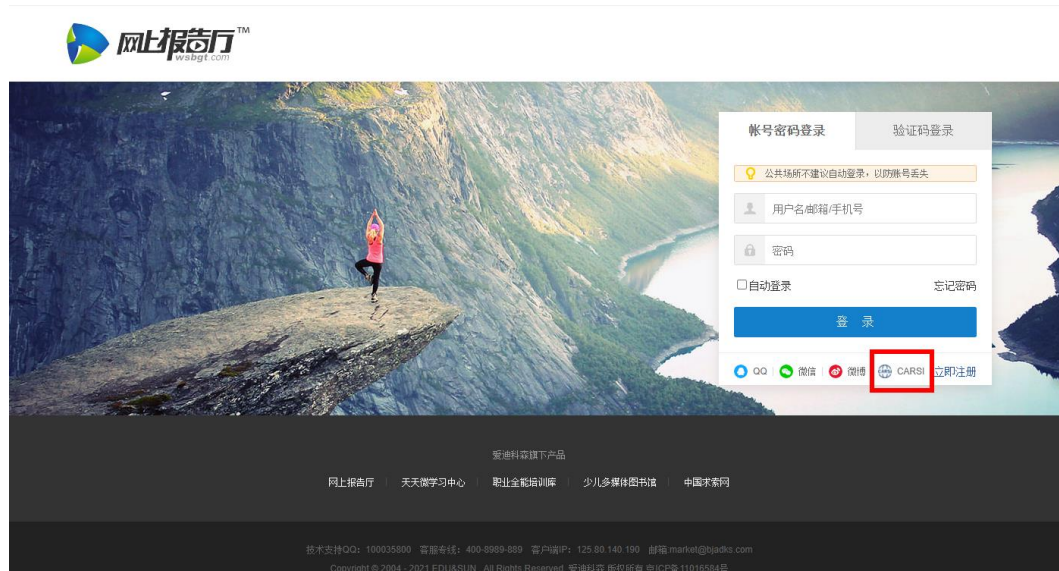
网上报告厅™
wsbgt.com

帐号密码登录
验证码登录

公共场所不建议自动登录，以防账号丢失

用户名/邮箱/手机号

密码

自动登录
忘记密码

登 录

QQ
微信
微博
CARSI
立即注册

爱迪科森旗下产品

网上报告厅 | 天天微学习中心 | 职业全能培训库 | 少儿多媒体图书馆 | 中国求索网

技术支持QQ：100035800 客服专线：400-8989-889 客户端IP：125.80.140.190 邮箱:market@bjadks.com

Copyright © 2004 - 2021 EDU&SUN . All Rights Reserved. 爱迪科森 版权所有 京ICP备11016584号